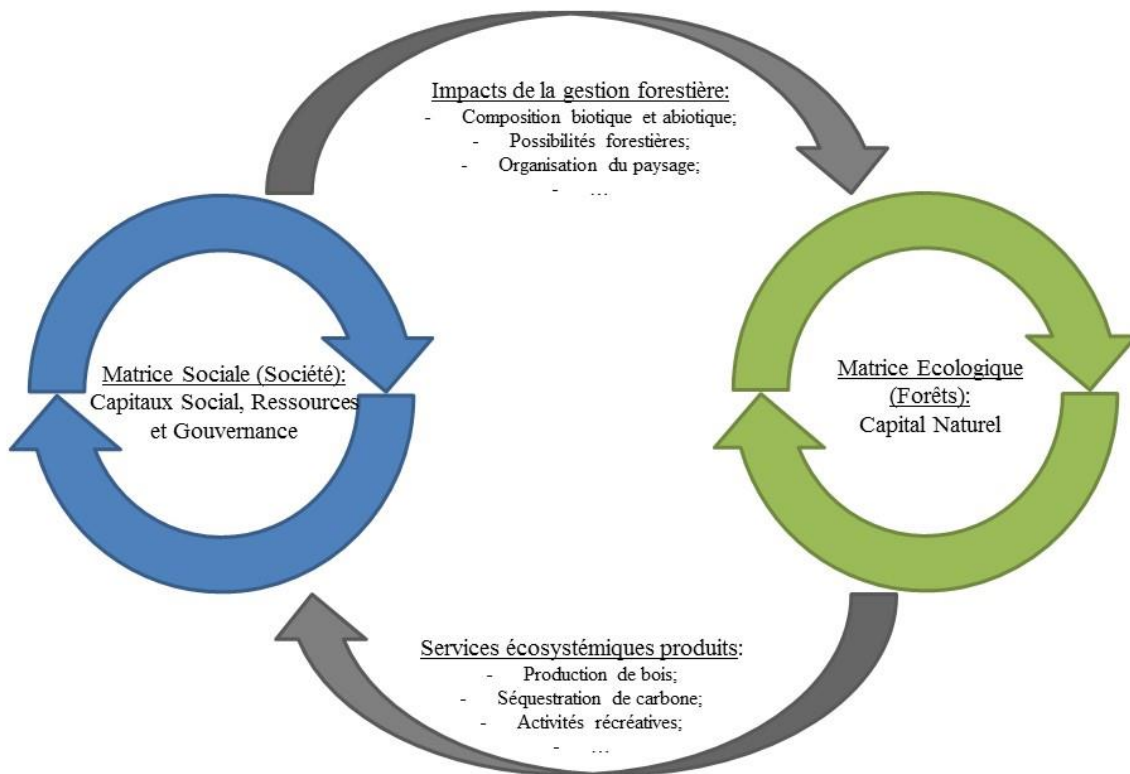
Impacts de la gestion forestière:
- Composition biotique et abiotique;
- Possibilités forestières;
- Organisation du paysage;
- …

Matrice Sociale (Société):
Capitaux Social, Ressources et Gouvernance

Matrice Ecologique (Forêts):
Capital Naturel

Services écosystémiques produits:
- Production de bois;
- Séquestration de carbone;
- Activités récréatives;
- …